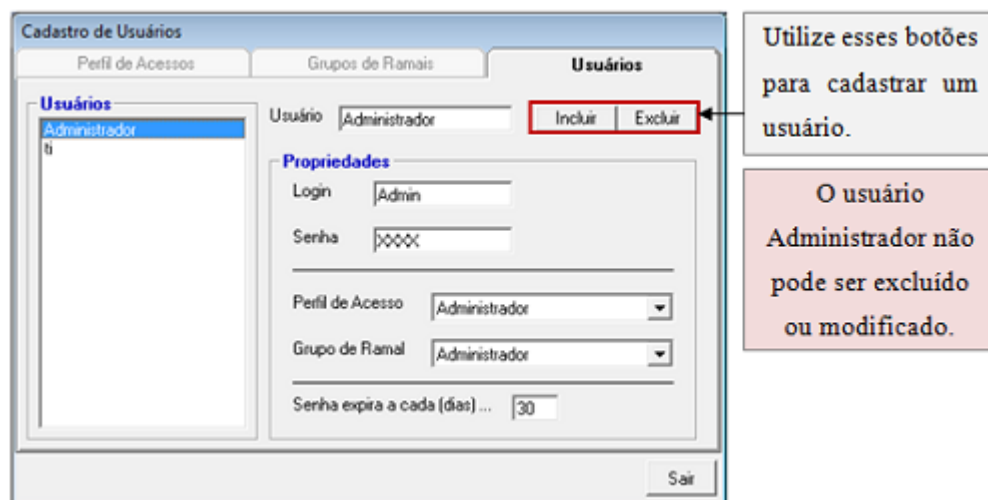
Cadastro de Usuários

Perfil de Acessos

Grupos de Ramais

Usuários

Usuários

Administrador

ti

Usuário Administrador

Incluir

Excluir

Propriedades

Login Admin

Senha XXXX

Perfil de Acesso Administrador

Grupo de Ramal Administrador

Senha expira a cada (dias) ... 30

Sair

Utilize esses botões para cadastrar um usuário.

O usuário Administrador não pode ser excluído ou modificado.